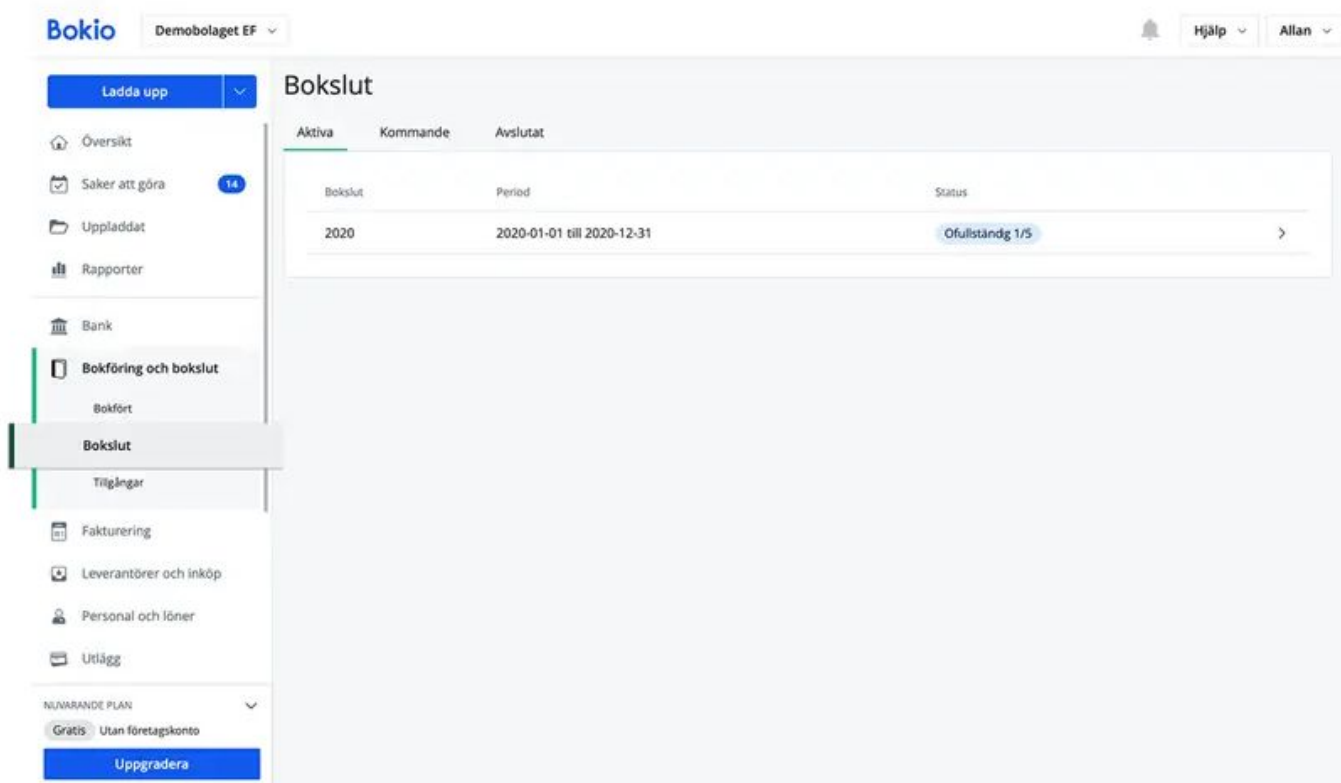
Bokio Demobolaget EF

Hjälp Allan

Ladda upp

Översikt

Saker att göra 14

Uppladdat

Rapporter

Bank

Bokföring och bokslut

Bokfört

Bokslut

Tillgångar

Fakturering

Leverantörer och inköp

Personal och löner

Utlägg

NUVARANDE PLAN

Gratis Utan företagskonto

Uppgradera

Bokslut

Aktiva Kommande Avslutat

| Bokslut | Period | Status | |
|---|---|---|---|
| 2020 | 2020-01-01 till 2020-12-31 | Ofullständg 1/5 | > |